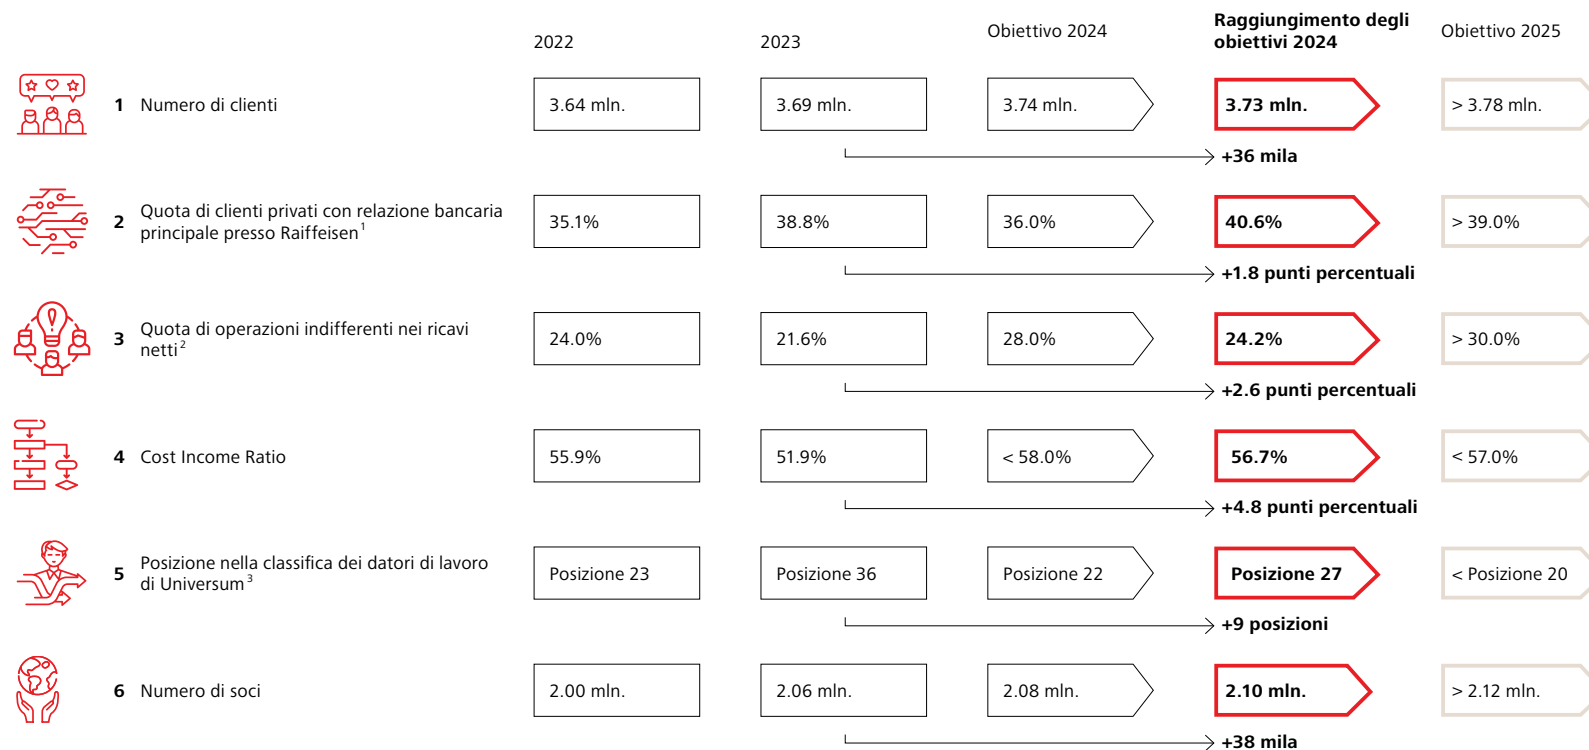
| | 2022 | 2023 | Obiettivo 2024 | Raggiungimento degli obiettivi 2024 | Obiettivo 2025 |
|---|---|---|---|---|---|
| 1 Numero di clienti | 3.64 mln. | 3.69 mln. | 3.74 mln. | 3.73 mln. | > 3.78 mln. |
| | | | | +36 mila | |
| 2 Quota di clienti privati con relazione bancaria principale presso Raiffeisen$^1$ | 35.1% | 38.8% | 36.0% | 40.6% | > 39.0% |
| | | | | +1.8 punti percentuali | |
| 3 Quota di operazioni indifferenti nei ricavi netti$^2$ | 24.0% | 21.6% | 28.0% | 24.2% | > 30.0% |
| | | | | +2.6 punti percentuali | |
| 4 Cost Income Ratio | 55.9% | 51.9% | < 58.0% | 56.7% | < 57.0% |
| | | | | +4.8 punti percentuali | |
| 5 Posizione nella classifica dei datori di lavoro di Universum$^3$ | Posizione 23 | Posizione 36 | Posizione 22 | Posizione 27 | < Posizione 20 |
| | | | | +9 posizioni | |
| 6 Numero di soci | 2.00 mln. | 2.06 mln. | 2.08 mln. | 2.10 mln. | > 2.12 mln. |
| | | | | +38 mila | |